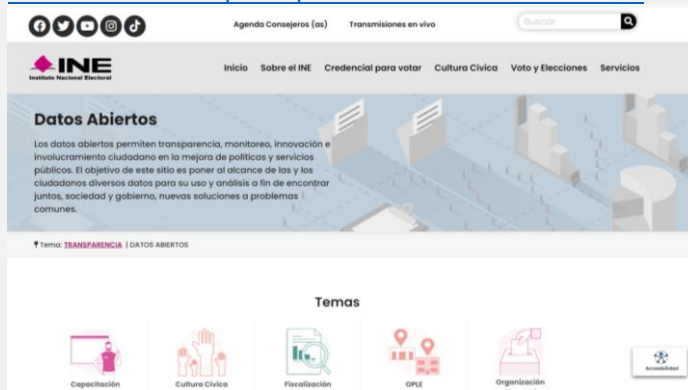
Agenda Consejeros (as) Transmisiones en vivo

Buscar

INE
Instituto Nacional Electoral

Inicio Sobre el INE Credencial para votar Cultura Cívica Voto y Elecciones Servicios

Datos Abiertos

Los datos abiertos permiten transparencia, monitoreo, innovación e involucramiento ciudadano en la mejora de políticas y servicios públicos. El objetivo de este sitio es poner al alcance de las y los ciudadanos diversos datos para su uso y análisis a fin de encontrar juntos, sociedad y gobierno, nuevas soluciones a problemas comunes.

Tema: TRANSPARENCIA | DATOS ABIERTOS

Temas

Capacitación

Cultura Cívica

Fiscalización

OPLE

Organización

Accesibilidad